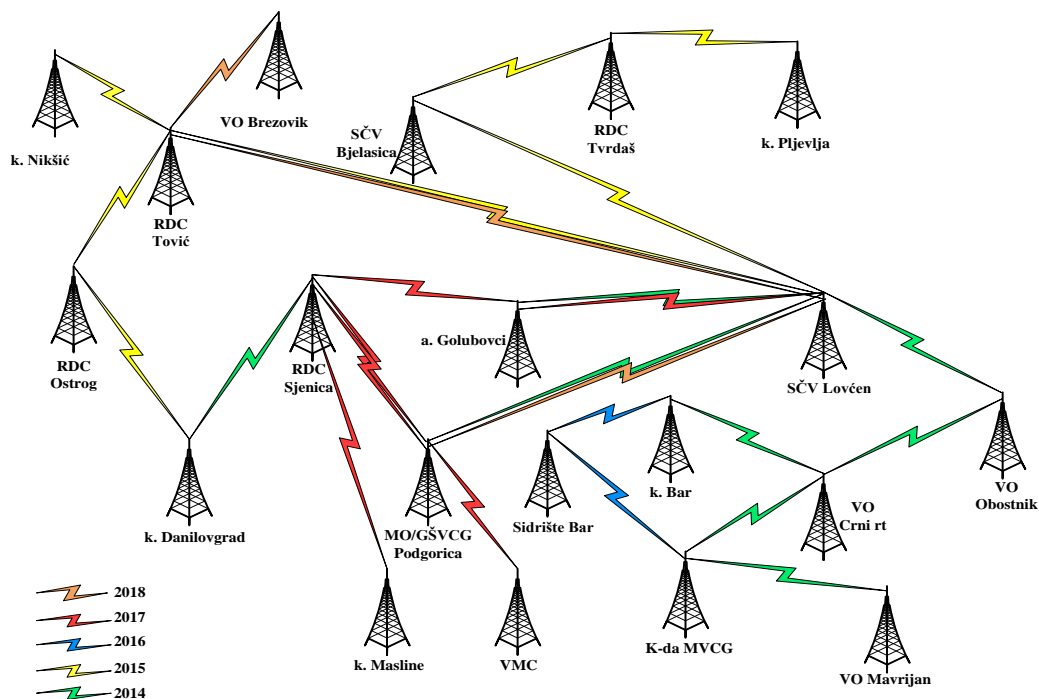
VO Brezovik

k. Nikšić

RDC Tović

SČV Bjelasica

RDC Tvrdaš

k. Pljevlja

RDC Ostrog

RDC Sjenica

a. Golubovci

SČV Lovćen

k. Danilovgrad

MO/GŠVCG Podgorica

Sidrište Bar

k. Bar

VO Crni rt

VO Obostnik

K-da MVCG

k. Masline

VMC

VO Mavrijan

2018
2017
2016
2015
2014